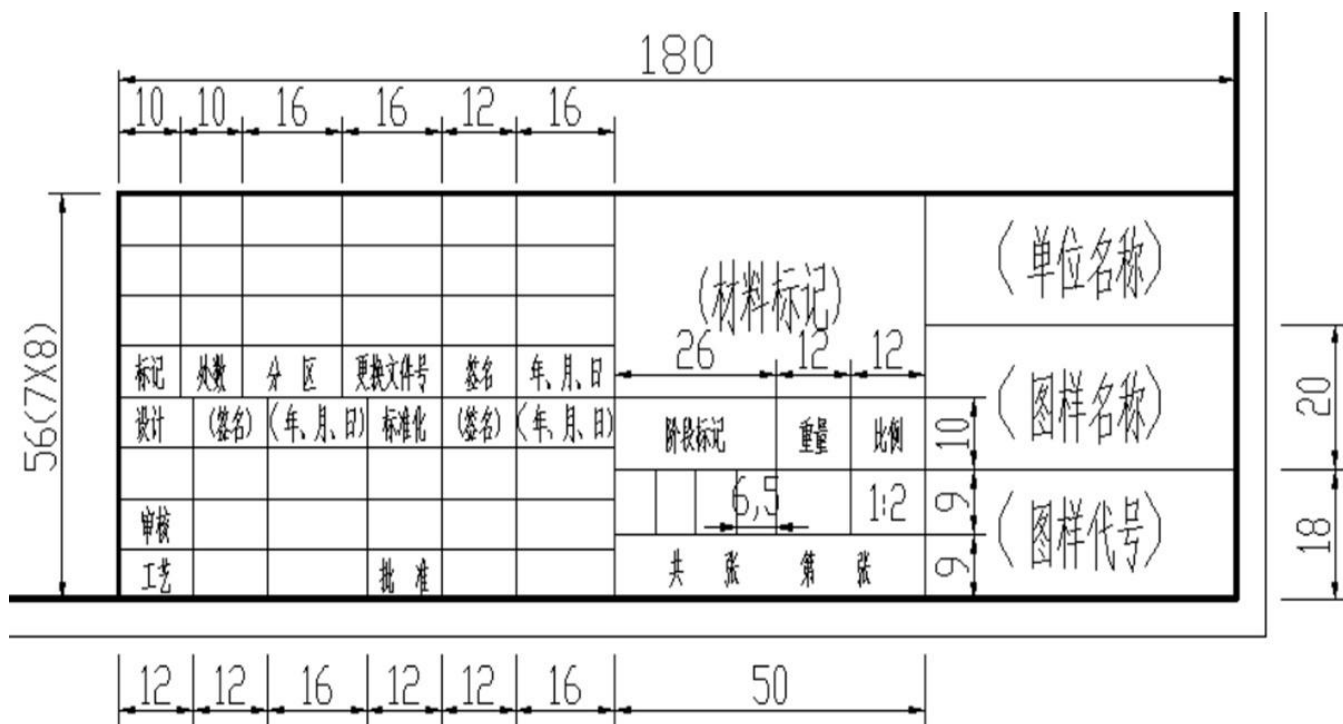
180

10 10 16 16 12 16

56(7X8)

| 标记 | 处数 | 分 区 | 更换文件号 | 签名 | 年、月、日 |
|---|---|---|---|---|---|
| 设计 | (签名) | (年、月、日) | 标准化 | (签名) | (年、月、日) |
| 审核 | | | | | |
| 工艺 | | | 批 准 | | |

(材料标记)

26 12 12

| 阶段标记 | 重量 | 比例 |
|---|---|---|
| 6,5 | | 1:2 |
| 共 张 | 第 张 | |

10
9
9

(单位名称)

(图样名称)

(图样代号)

20
18

12 12 16 12 12 16 50